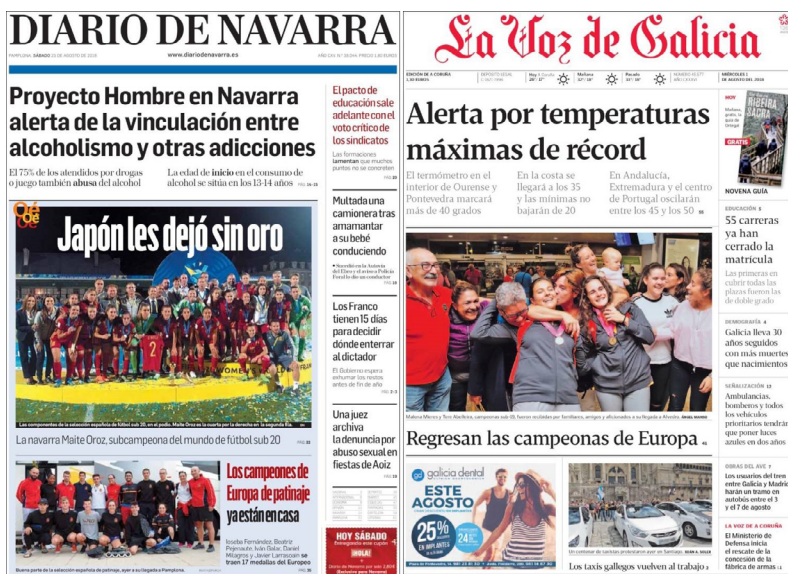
DIARIO DE NAVARRA

PAMPLONA, SÁBADO 25 DE AGOSTO DE 2018 www.diariodenavarra.es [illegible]

Proyecto Hombre en Navarra alerta de la vinculación entre alcoholismo y otras adicciones

El 75% de los atendidos por drogas o juego también abusa del alcohol

La edad de inicio en el consumo de alcohol se sitúa en los 13-14 años

PÁG. 14-15

El pacto de educación sale adelante con el voto crítico de los sindicatos

Las formaciones lamentan que muchos puntos no se concreten

PÁG. 20

Multada una camionera tras amamantar a su bebé conduciendo

PÁG. 18

Los Franco tienen 15 días para decidir dónde enterrar al dictador

El Gobierno espera exhumar los restos antes de fin de año

PÁG. 2-3

Una juez archiva la denuncia por abuso sexual en fiestas de Aoiz

PÁG. 19

Japón les dejó sin oro

La navarra Maite Oroz, subcampeona del mundo de fútbol sub 20

PÁG. 33

Los campeones de Europa de patinaje ya están en casa

PÁG. 44

HOY SÁBADO

La Voz de Galicia

EDICIÓN DE A CORUÑA

MIÉRCOLES 1 DE AGOSTO DE 2018

Alerta por temperaturas máximas de récord

El termómetro en el interior de Ourense y Pontevedra marcará más de 40 grados

En la costa se llegará a los 35 y las mínimas no bajarán de 20

En Andalucía, Extremadura y el centro de Portugal oscilarán entre los 45 y los 50

Regresan las campeonas de Europa

galicia dental

ESTE AGOSTO

25%

24

Los taxis gallegos vuelven al trabajo

VOY

GRATIS

NOVENA GUÍA

EDUCACIÓN

55 carreras ya han cerrado la matrícula

Las primeras en cubrir todas las plazas fueron las de doble grado

DEMOGRAFÍA

Galicia lleva 30 años seguidos con más muertes que nacimientos

SEÑALIZACIÓN

Ambulancias, bomberos y todos los vehículos prioritarios tendrán que poner luces azules en dos años

OBRAS DEL AVE

LA VOZ DE A CORUÑA

El Ministerio de Defensa inicia el rescate de la concesión de la fábrica de armas